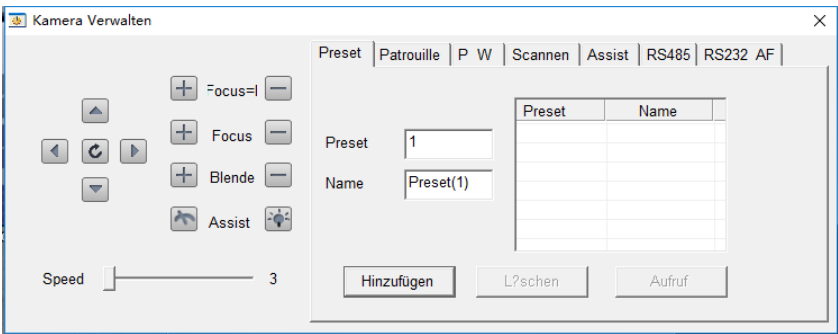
Kamera Verwalten

Focus=I

Focus

Blende

Assist

Speed 3

Preset | Patrouille | P W | Scannen | Assist | RS485 | RS232 AF

Preset 1

Name Preset(1)

| Preset | Name |
|---|---|
| | |

Hinzufügen L?schen Aufruf